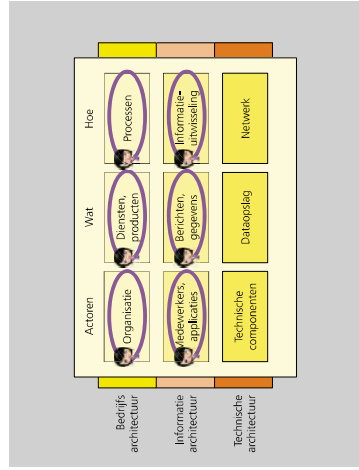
Hoe

Wat

Actoren

Processen

Informatie-uitwisseling

Netwerk

Diensten, producten

Berichten, gegevens

Dataopslag

Organisatie

Medewerkers, applicaties

Technische componenten

Bedrijfs architectuur

Informatie architectuur

Technische architectuur